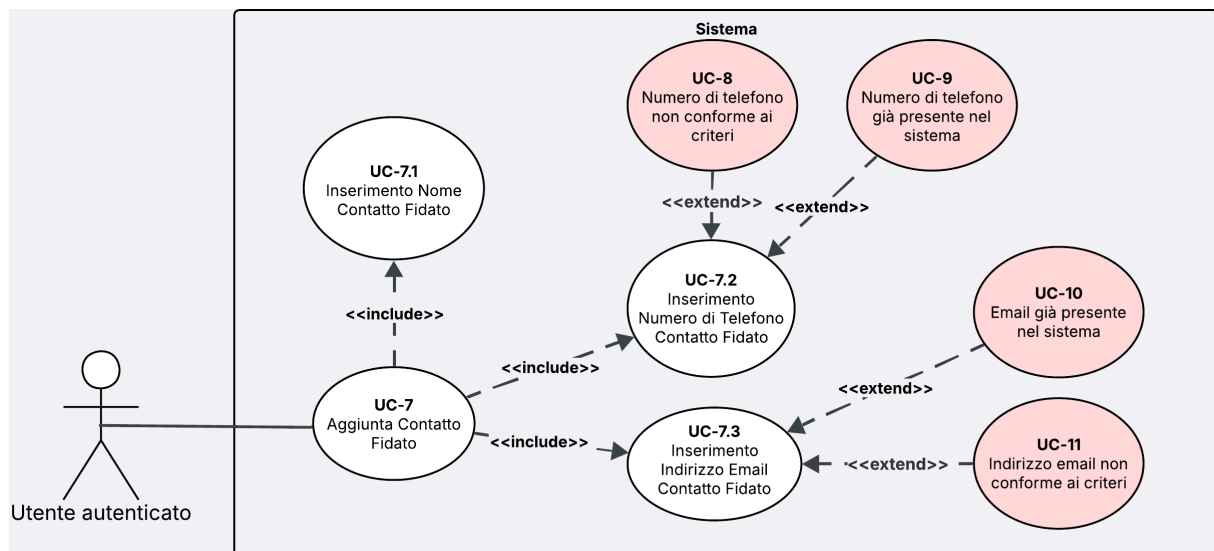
Sistema

UC-8
Numero di telefono non conforme ai criteri

UC-9
Numero di telefono già presente nel sistema

UC-7.1
Inserimento Nome Contatto Fidato

<<extend>>

<<extend>>

UC-7.2
Inserimento Numero di Telefono Contatto Fidato

UC-10
Email già presente nel sistema

<<include>>

<<include>>

<<extend>>

UC-7
Aggiunta Contatto Fidato

<<include>>

UC-7.3
Inserimento Indirizzo Email Contatto Fidato

<<extend>>

UC-11
Indirizzo email non conforme ai criteri

Utente autenticato